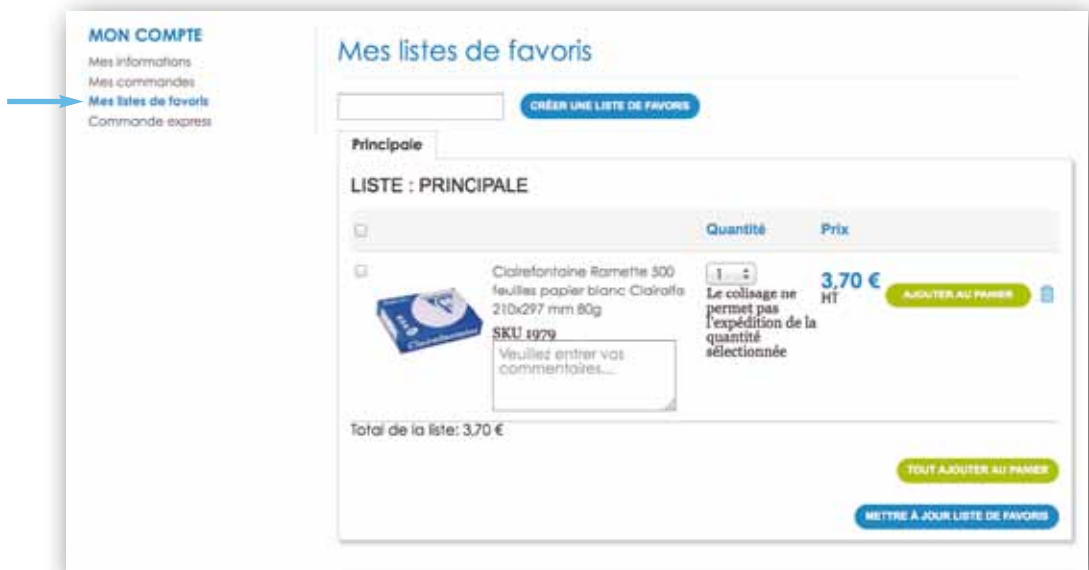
MON COMPTE
Mes informations
Mes commandes
Mes listes de favoris
Commande express

Mes listes de favoris

CRÉER UNE LISTE DE FAVORIS

Principale

LISTE : PRINCIPALE

| | | Quantité | Prix | |
|---|---|---|---|---|
| | Clairefontaine Ramette 500 feuilles papier blanc Clairalfa 210x297 mm 80g SKU 1979 Veuillez entrer vos commentaires... | 1 Le colisage ne permet pas l'expédition de la quantité sélectionnée | 3,70 € HT | AJOUTER AU PANIER |

Total de la liste: 3,70 €

TOUT AJOUTER AU PANIER

METTRE À JOUR LISTE DE FAVORIS